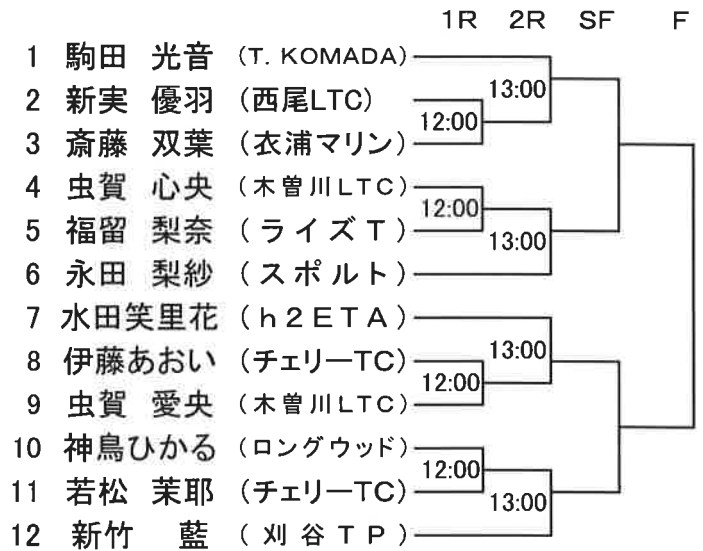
1R 2R SF F

1 駒田 光音 (T. KOMADA)
2 新実 優羽 (西尾LTC)
3 斎藤 双葉 (衣浦マリン)
4 虫賀 心央 (木曽川LTC)
5 福留 梨奈 (ライズT)
6 永田 梨紗 (スポルト)
7 水田笑里花 (h2ETA)
8 伊藤あおい (チェリーTC)
9 虫賀 愛央 (木曽川LTC)
10 神鳥ひかる (ロングウッド)
11 若松 茉耶 (チェリーTC)
12 新竹 藍 (刈谷TP)

13:00
12:00
12:00
13:00
13:00
12:00
12:00
13:00